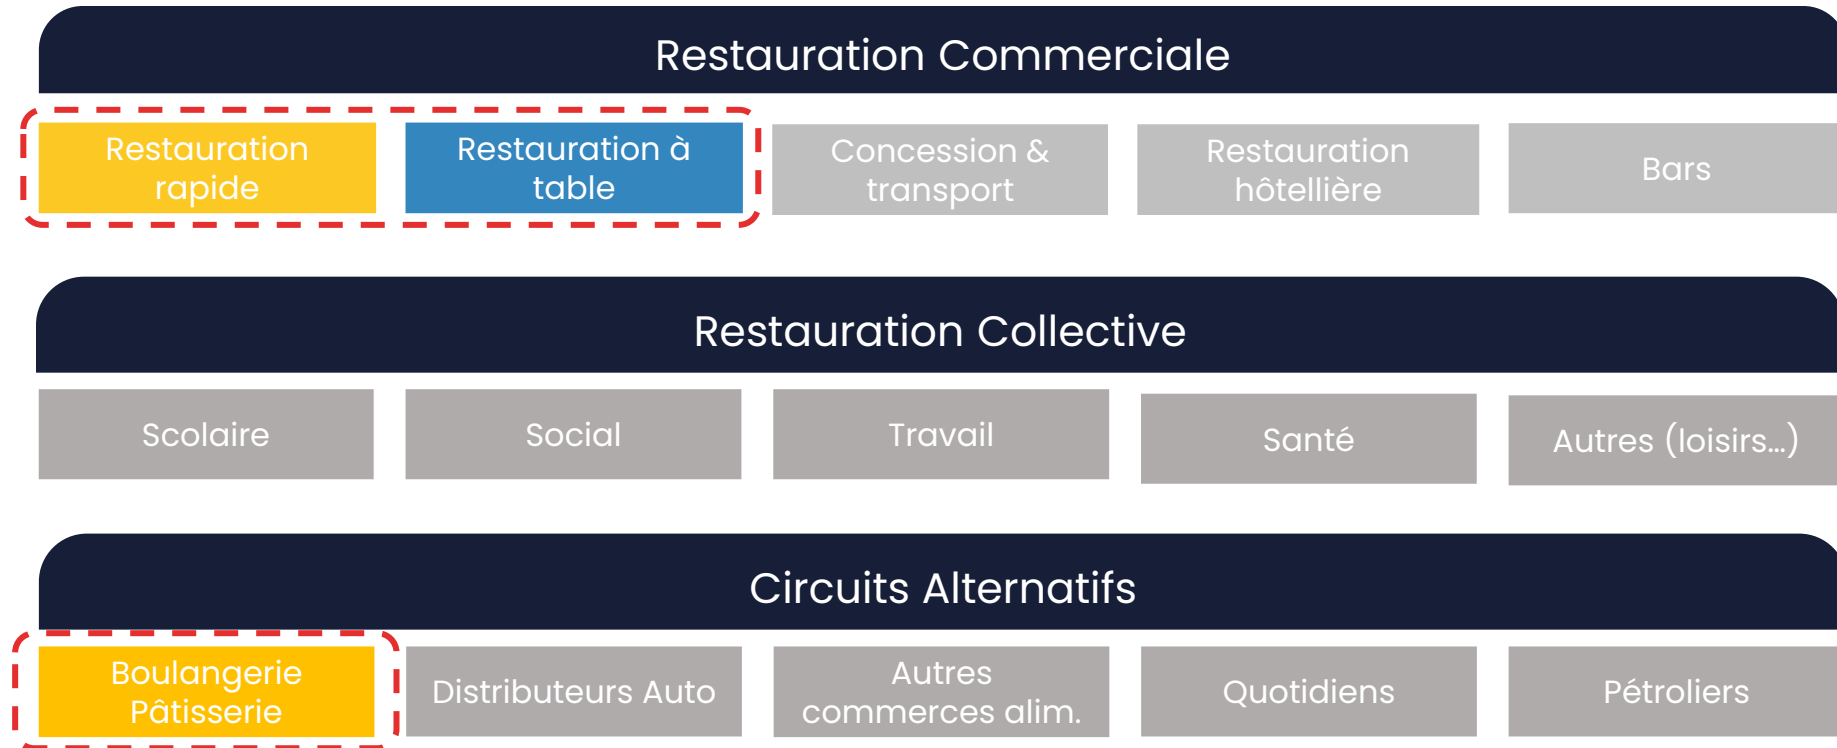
Restauration Commerciale

Restauration rapide

Restauration à table

Concession & transport

Restauration hôtellière

Bars

Restauration Collective

Scolaire

Social

Travail

Santé

Autres (loisirs…)

Circuits Alternatifs

Boulangerie Pâtisserie

Distributeurs Auto

Autres commerces alim.

Quotidiens

Pétroliers